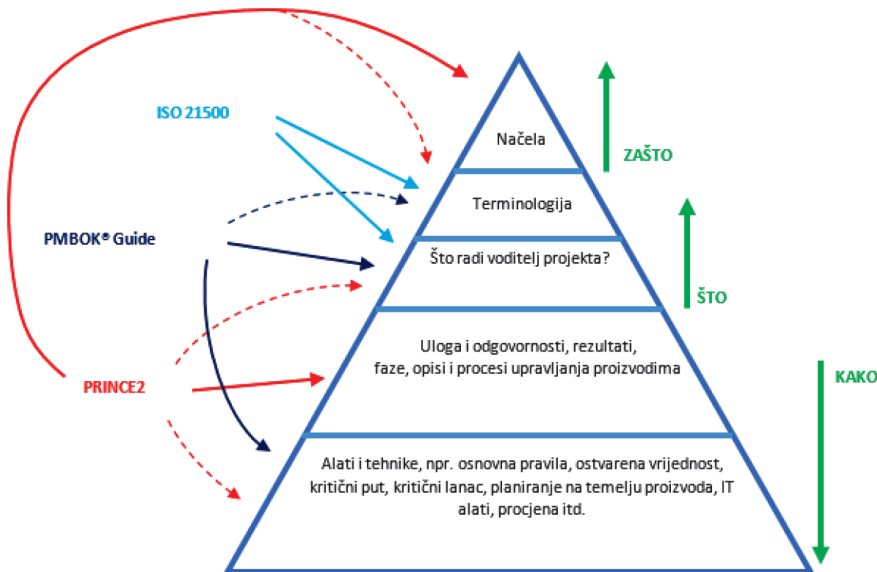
ISO 21500

PMBOK® Guide

PRINCE2

Načela

Terminologija

Što radi voditelj projekta?

Uloga i odgovornosti, rezultati, faze, opisi i procesi upravljanja proizvodima

Alati i tehnike, npr. osnovna pravila, ostvarena vrijednost, kritični put, kritični lanac, planiranje na temelju proizvoda, IT alati, procjena itd.

ZAŠTO

ŠTO

KAKO